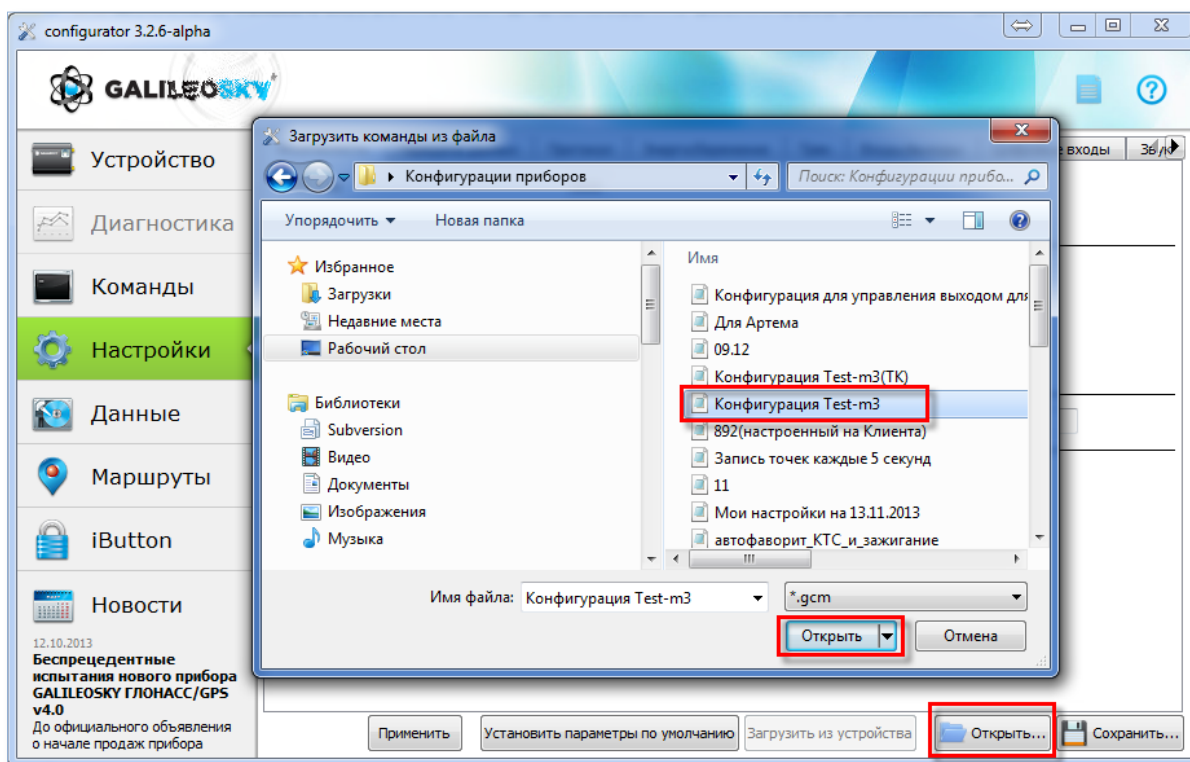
configurator 3.2.6-alpha

GALILEOSKY

Устройство
Диагностика
Команды
Настройки
Данные
Маршруты
iButton
Новости

12.10.2013
Беспрецедентные испытания нового прибора GALILEOSKY ГЛОНАСС/GPS v4.0
До официального объявления о начале продаж прибора

е входы | Зв

Загрузить команды из файла

Конфигурации приборов
Поиск: Конфигурации прибо...

Упорядочить ▾ Новая папка

Избранное
Загрузки
Недавние места
Рабочий стол

Библиотеки
Subversion
Видео
Документы
Изображения
Музыка

Имя
Конфигурация для управления выходом для
Для Артема
09.12
Конфигурация Test-m3(TK)
Конфигурация Test-m3
892(настроенный на Клиента)
Запись точек каждые 5 секунд
11
Мои настройки на 13.11.2013
автофаворит_КТС_и_зажигание

Имя файла: Конфигурация Test-m3
*.gcm
Открыть
Отмена

Применить
Установить параметры по умолчанию
Загрузить из устройства
Открыть...
Сохранить...